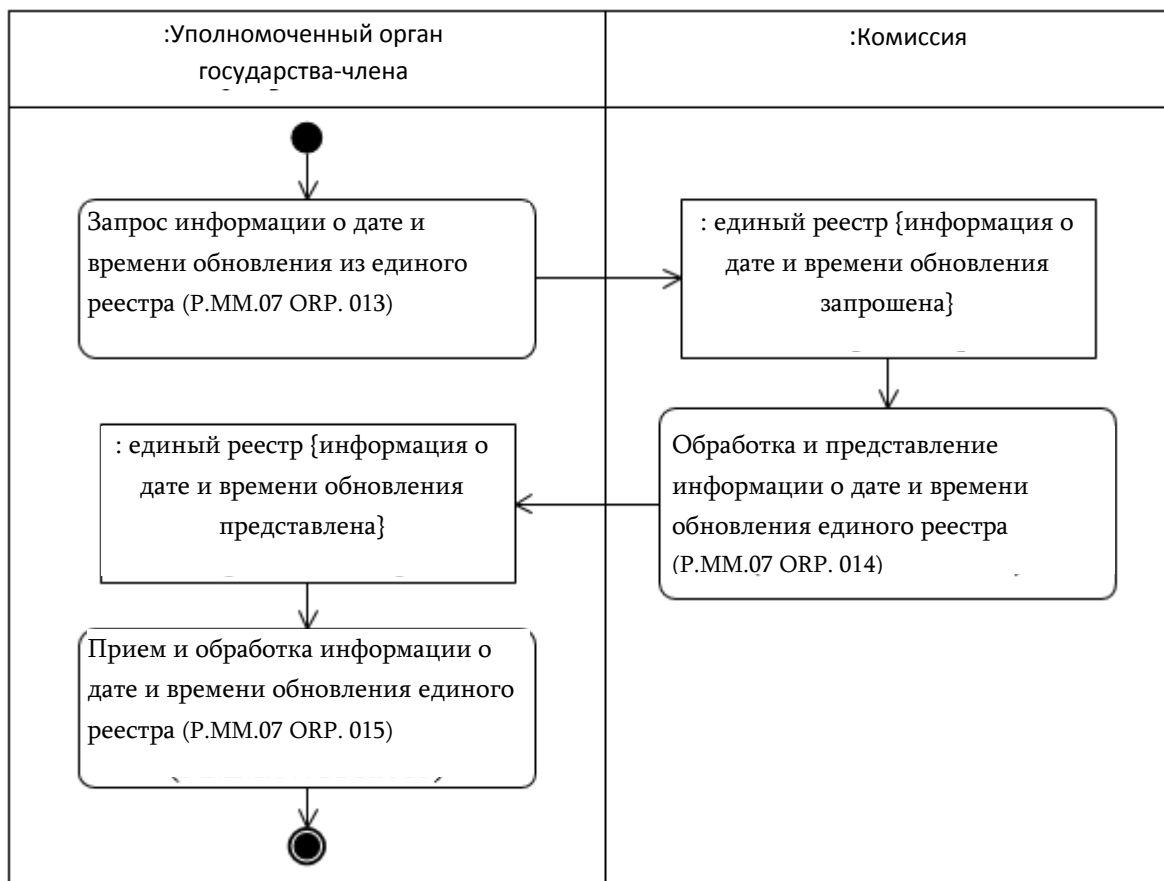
:Уполномоченный орган государства-члена

:Комиссия

Запрос информации о дате и времени обновления из единого реестра (P.MM.07 ORP. 013)

: единый реестр {информация о дате и времени обновления запрошена}

Обработка и представление информации о дате и времени обновления единого реестра (P.MM.07 ORP. 014)

: единый реестр {информация о дате и времени обновления представлена}

Прием и обработка информации о дате и времени обновления единого реестра (P.MM.07 ORP. 015)